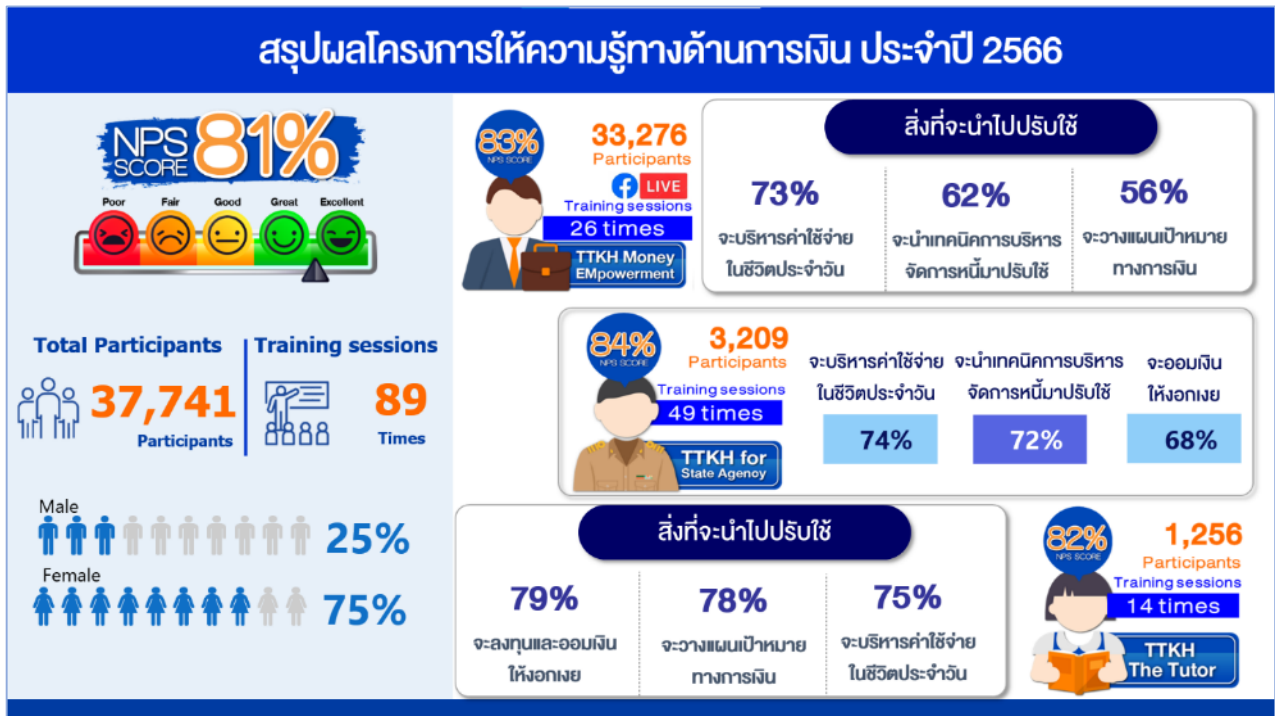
สรุปผลโครงการให้ความรู้ทางด้านการเงิน ประจำปี 2566

NPS SCORE 81%

Poor Fair Good Great Excellent

Total Participants
37,741
Participants

Training sessions
89
Times

Male
25%

Female
75%

83%
NPS SCORE
33,276
Participants
LIVE
Training sessions
26 times
TTKH Money EMpowerment

สิ่งที่จะนำไปปรับใช้

73%
จะบริหารค่าใช้จ่ายในชีวิตประจำวัน

62%
จะนำเทคนิคการบริหารจัดการหนี้มาปรับใช้

56%
จะวางแผนเป้าหมายทางการเงิน

84%
NPS SCORE
3,209
Participants
Training sessions
49 times
TTKH for State Agency

จะบริหารค่าใช้จ่ายในชีวิตประจำวัน
74%

จะนำเทคนิคการบริหารจัดการหนี้มาปรับใช้
72%

จะออมเงินให้งอกเงย
68%

สิ่งที่จะนำไปปรับใช้

79%
จะลงทุนและออมเงินให้งอกเงย

78%
จะวางแผนเป้าหมายทางการเงิน

75%
จะบริหารค่าใช้จ่ายในชีวิตประจำวัน

82%
NPS SCORE
1,256
Participants
Training sessions
14 times
TTKH The Tutor